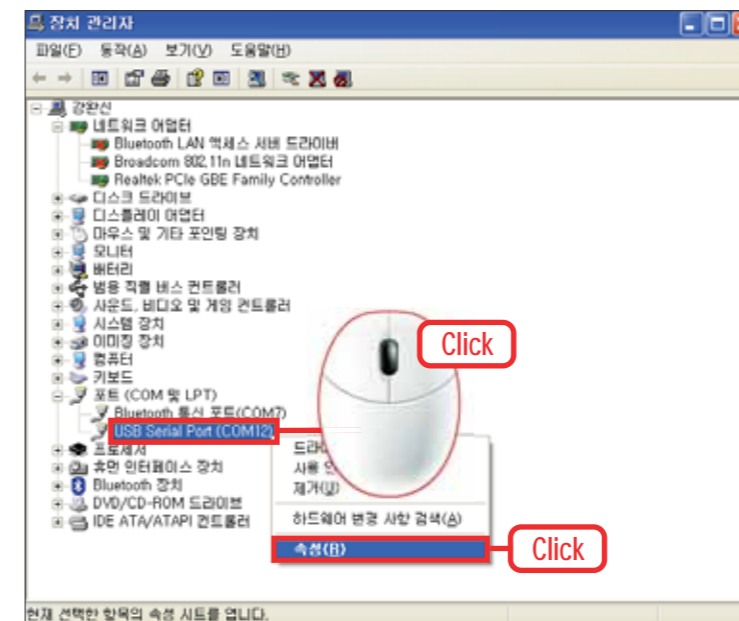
장치 관리자

파일(F) 동작(A) 보기(V) 도움말(H)

강완신
네트워크 어댑터
Bluetooth LAN 액세스 서버 드라이버
Broadcom 802.11n 네트워크 어댑터
Realtek PCIe GBE Family Controller
디스크 드라이브
디스플레이 어댑터
마우스 및 기타 포인팅 장치
모니터
배터리
범용 직렬 버스 컨트롤러
사운드, 비디오 및 게임 컨트롤러
시스템 장치
이미징 장치
컴퓨터
키보드
포트 (COM 및 LPT)
Bluetooth 통신 포트(COM7)
USB Serial Port (COM12)
프로세서
휴먼 인터페이스 장치
Bluetooth 장치
DVD/CD-ROM 드라이브
IDE ATA/ATAPI 컨트롤러

Click

드라
사용 안
제거(U)
하드웨어 변경 사항 검색(A)
속성(R)

Click

현재 선택한 항목의 속성 시트를 엽니다.